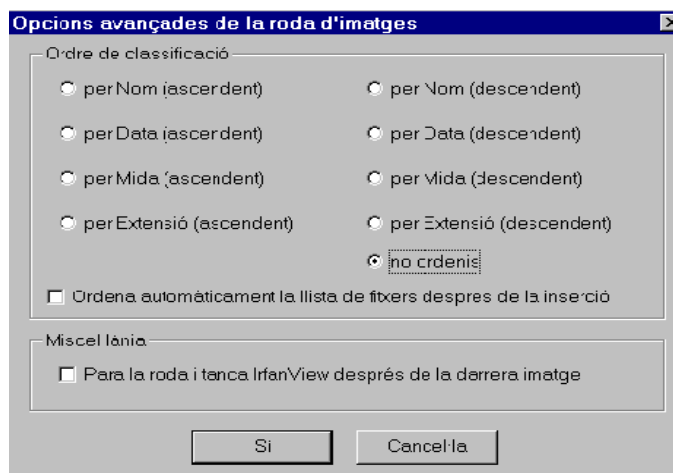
Opcions avançades de la roda d'imatges

Ordre de classificació

per Nom (ascendent)

per Nom (descendent)

per Data (ascendent)

per Data (descendent)

per Mida (ascendent)

per Mida (descendent)

per Extensió (ascendent)

per Extensió (descendent)

no ordenis

Ordena automàticament la llista de fitxers despres de la inserció

Miscel·lània

Para la roda i tanca IrfanView després de la darrera imatge

Si

Cancel·la